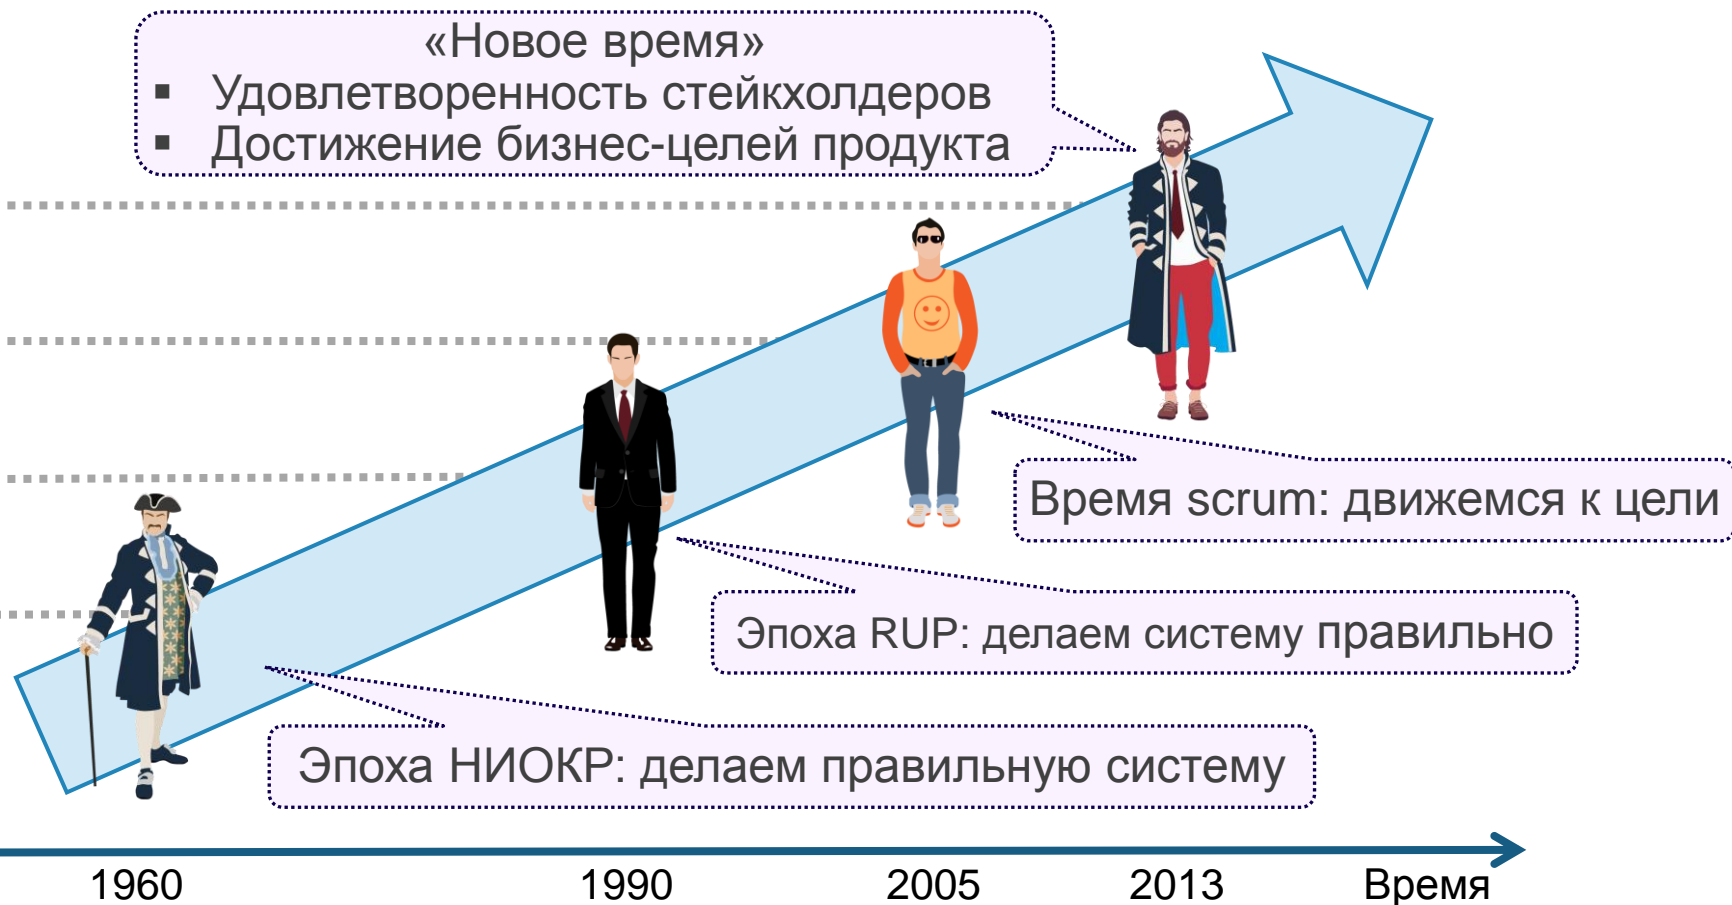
«Новое время»
▪ Удовлетворенность стейкхолдеров
▪ Достижение бизнес-целей продукта

Время scrum: движемся к цели

Эпоха RUP: делаем систему правильно

Эпоха НИОКР: делаем правильную систему

1960
1990
2005
2013
Время